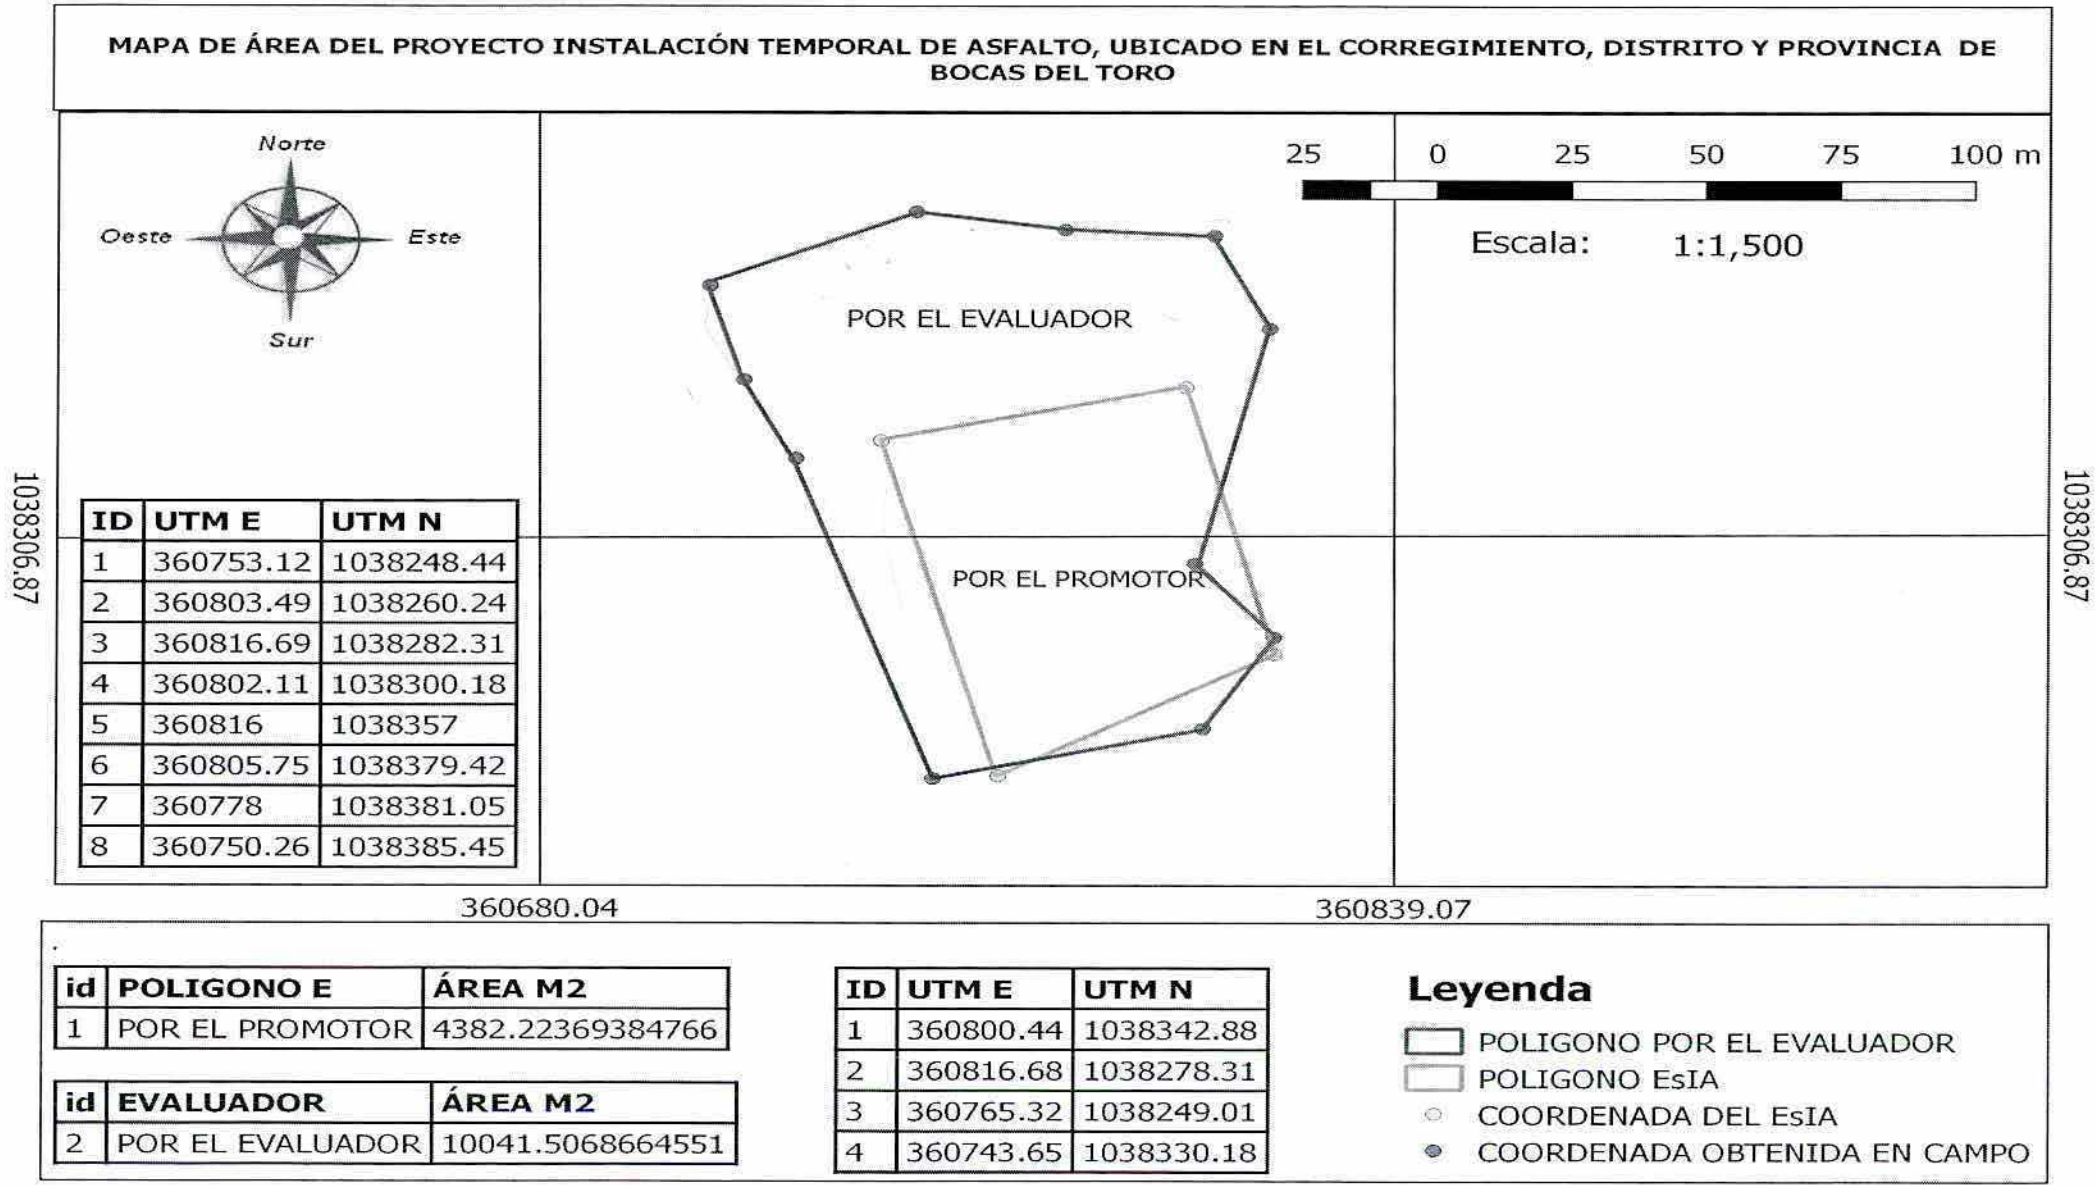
MAPA DE ÁREA DEL PROYECTO INSTALACIÓN TEMPORAL DE ASFALTO, UBICADO EN EL CORREGIMIENTO, DISTRITO Y PROVINCIA DE BOCAS DEL TORO

Norte
Oeste
Este
Sur

25 0 25 50 75 100 m

Escala: 1:1,500

POR EL EVALUADOR

POR EL PROMOTOR

1038306.87

1038306.87

| ID | UTM E | UTM N |
|---|---|---|
| 1 | 360753.12 | 1038248.44 |
| 2 | 360803.49 | 1038260.24 |
| 3 | 360816.69 | 1038282.31 |
| 4 | 360802.11 | 1038300.18 |
| 5 | 360816 | 1038357 |
| 6 | 360805.75 | 1038379.42 |
| 7 | 360778 | 1038381.05 |
| 8 | 360750.26 | 1038385.45 |

360680.04

360839.07

| id | POLIGONO E | ÁREA M2 |
|---|---|---|
| 1 | POR EL PROMOTOR | 4382.22369384766 |

| id | EVALUADOR | ÁREA M2 |
|---|---|---|
| 2 | POR EL EVALUADOR | 10041.5068664551 |

| ID | UTM E | UTM N |
|---|---|---|
| 1 | 360800.44 | 1038342.88 |
| 2 | 360816.68 | 1038278.31 |
| 3 | 360765.32 | 1038249.01 |
| 4 | 360743.65 | 1038330.18 |

Leyenda
POLIGONO POR EL EVALUADOR
POLIGONO EsIA
COORDENADA DEL EsIA
COORDENADA OBTENIDA EN CAMPO